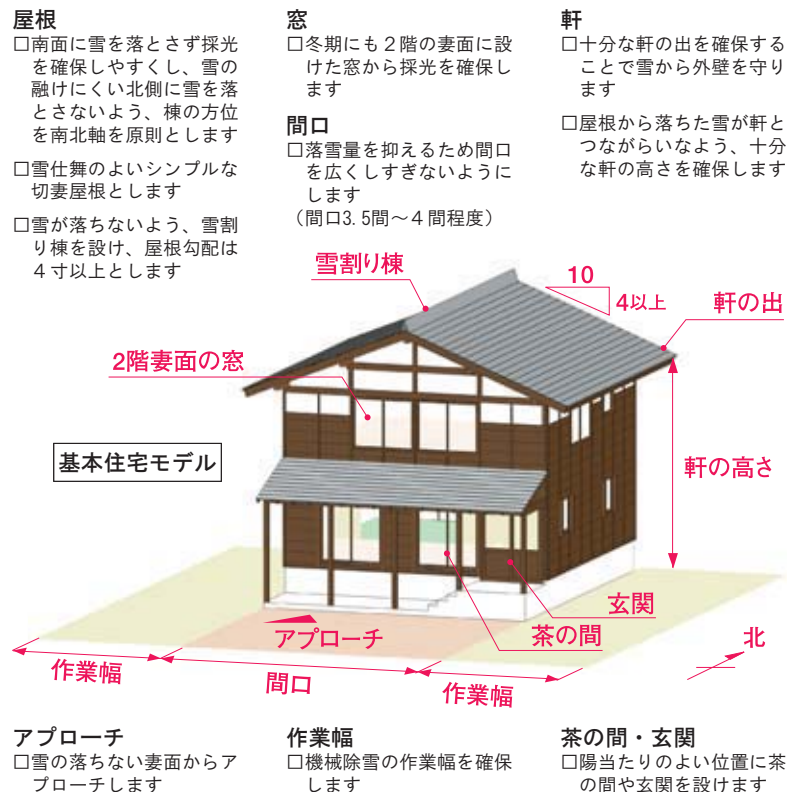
屋根
□南面に雪を落とさず採光を確保しやすくし、雪の融けにくい北側に雪を落とさないよう、棟の方位を南北軸を原則とします

□雪仕舞のよいシンプルな切妻屋根とします

□雪が落ちないよう、雪割り棟を設け、屋根勾配は4寸以上とします

窓
□冬期にも2階の妻面に設けた窓から採光を確保します

間口
□落雪量を抑えるため間口を広くしすぎないようにします
（間口3.5間〜4間程度）

軒
□十分な軒の出を確保することで雪から外壁を守ります

□屋根から落ちた雪が軒とつながらいなよう、十分な軒の高さを確保します

雪割り棟

10

4以上

軒の出

2階妻面の窓

基本住宅モデル

軒の高さ

玄関

茶の間

アプローチ

北

作業幅

間口

作業幅

アプローチ
□雪の落ちない妻面からアプローチします

作業幅
□機械除雪の作業幅を確保します

茶の間・玄関
□陽当たりのよい位置に茶の間や玄関を設けます